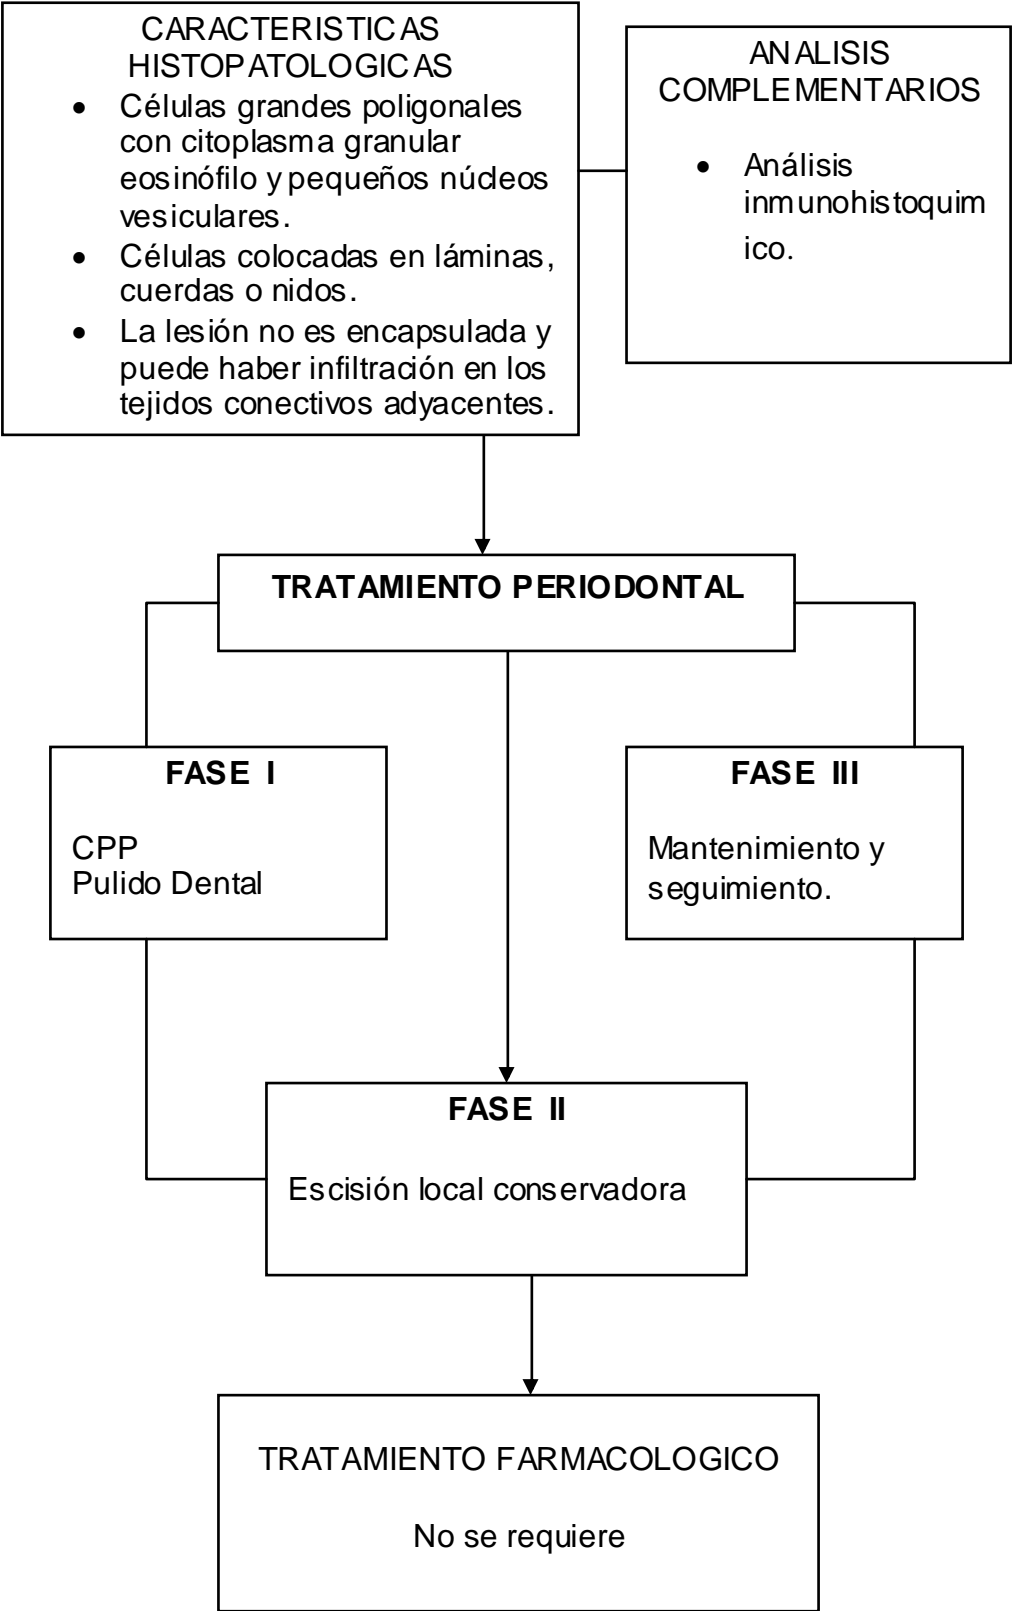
CARACTERISTICAS HISTOPATOLOGICAS

- Células grandes poligonales con citoplasma granular eosinófilo y pequeños núcleos vesiculares.
- Células colocadas en láminas, cuerdas o nidos.
- La lesión no es encapsulada y puede haber infiltración en los tejidos conectivos adyacentes.

ANALISIS COMPLEMENTARIOS

- Análisis inmunohistoquimico.

TRATAMIENTO PERIODONTAL

FASE I

CPP
Pulido Dental

FASE III

Mantenimiento y seguimiento.

FASE II

Escisión local conservadora

TRATAMIENTO FARMACOLOGICO

No se requiere